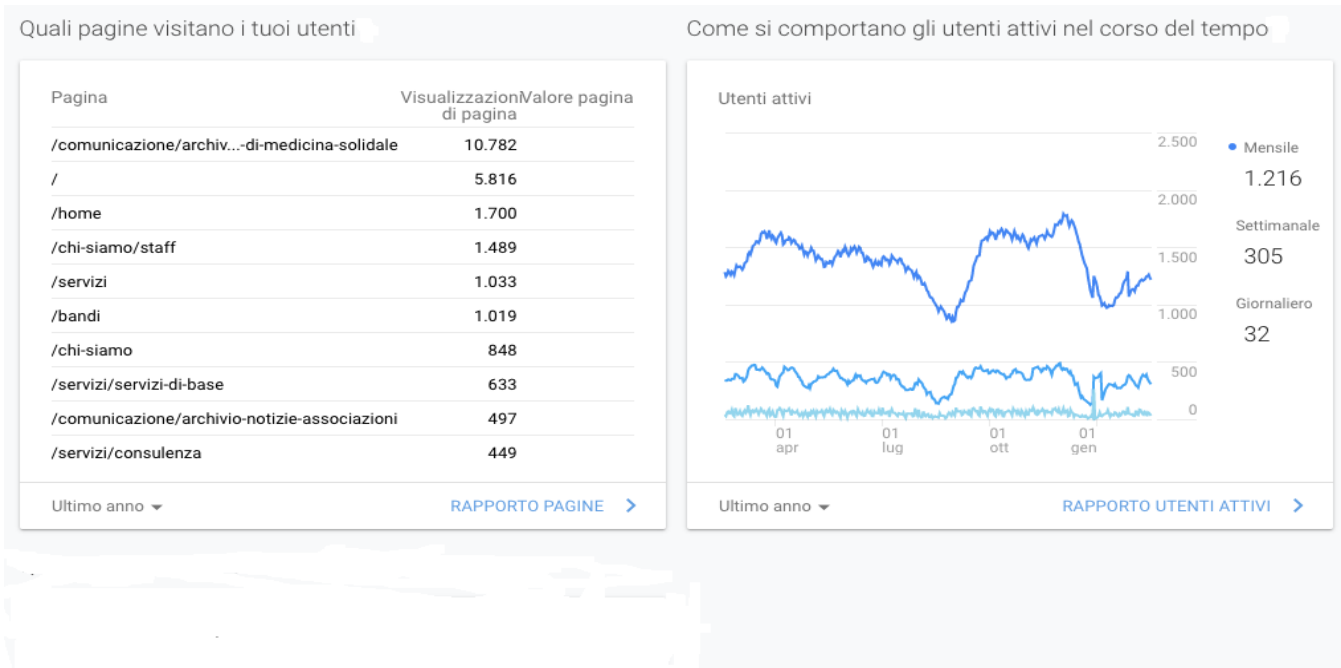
Quali pagine visitano i tuoi utenti

| Pagina | Visualizzazioni di pagina | Valore pagina |
|---|---|---|
| /comunicazione/archiv...-di-medicina-solidale | 10.782 | |
| / | 5.816 | |
| /home | 1.700 | |
| /chi-siamo/staff | 1.489 | |
| /servizi | 1.033 | |
| /bandi | 1.019 | |
| /chi-siamo | 848 | |
| /servizi/servizi-di-base | 633 | |
| /comunicazione/archivio-notizie-associazioni | 497 | |
| /servizi/consulenza | 449 | |

Ultimo anno ▾

RAPPORTO PAGINE >

Come si comportano gli utenti attivi nel corso del tempo

Utenti attivi

2.500
2.000
1.500
1.000
500
0

01 apr
01 lug
01 ott
01 gen

Mensile
1.216
Settimanale
305
Giornaliero
32

Ultimo anno ▾

RAPPORTO UTENTI ATTIVI >